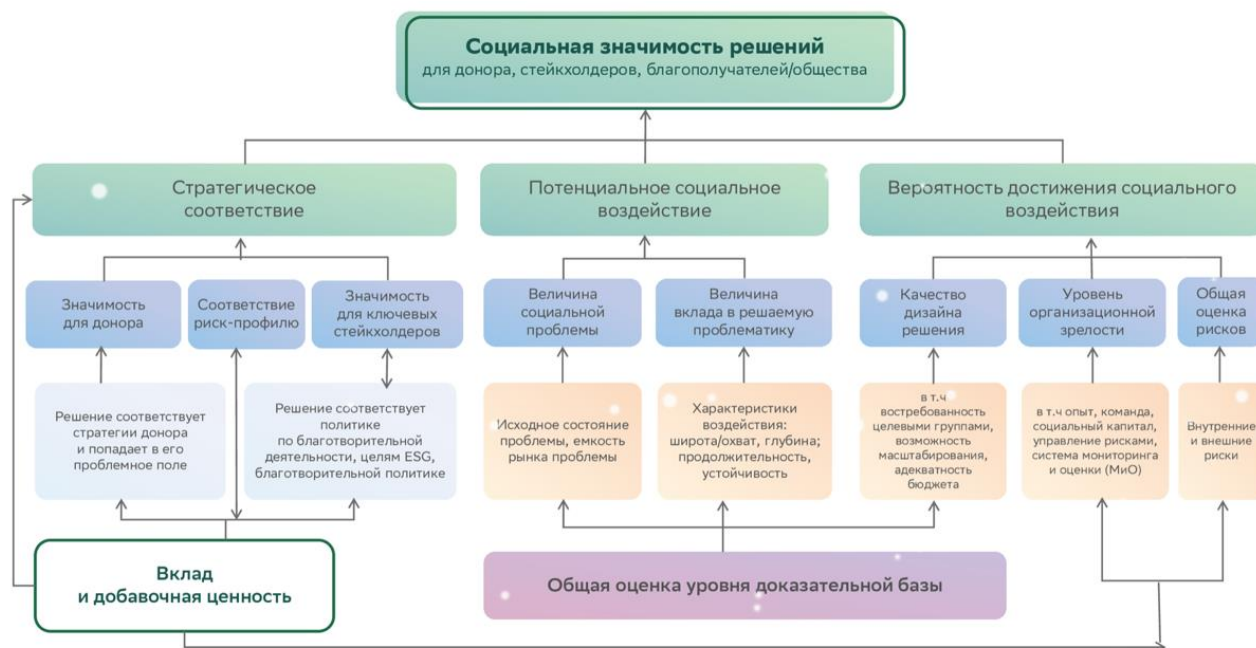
Социальная значимость решений
для донора, стейкхолдеров, благополучателей/общества

Стратегическое соответствие

Потенциальное социальное воздействие

Вероятность достижения социального воздействия

Значимость для донора

Соответствие риск-профилю

Значимость для ключевых стейкхолдеров

Величина социальной проблемы

Величина вклада в решаемую проблематику

Качество дизайна решения

Уровень организационной зрелости

Общая оценка рисков

Решение соответствует стратегии донора и попадает в его проблемное поле

Решение соответствует политике по благотворительной деятельности, целям ESG, благотворительной политике

Исходное состояние проблемы, емкость рынка проблемы

Характеристики воздействия: широта/охват, глубина; продолжительность, устойчивость

в т.ч востребованность целевыми группами, возможность масштабирования, адекватность бюджета

в т.ч опыт, команда, социальный капитал, управление рисками, система мониторинга и оценки (МиО)

Внутренние и внешние риски

Вклад и добавочная ценность

Общая оценка уровня доказательной базы